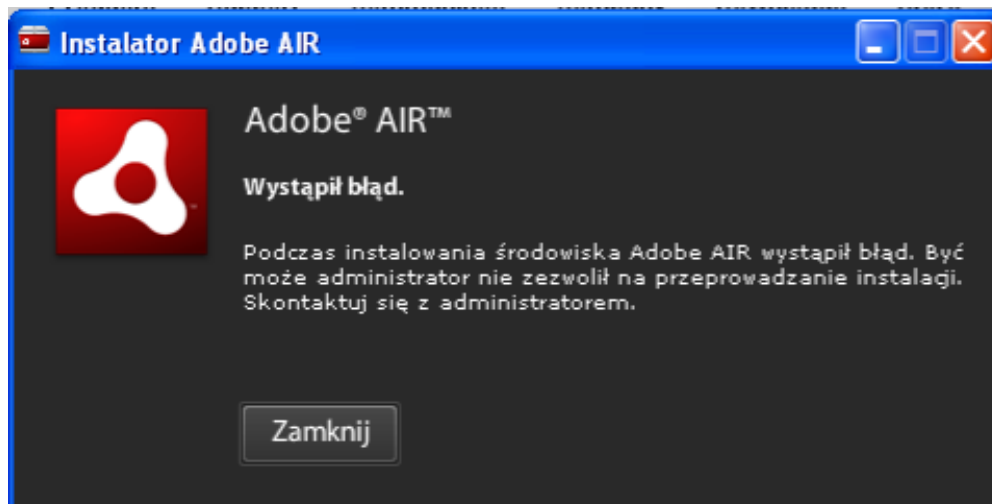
Instalator Adobe AIR

Adobe® AIR™

Wystąpił błąd.

Podczas instalowania środowiska Adobe AIR wystąpił błąd. Być może administrator nie zezwolił na przeprowadzanie instalacji. Skontaktuj się z administratorem.

Zamknij